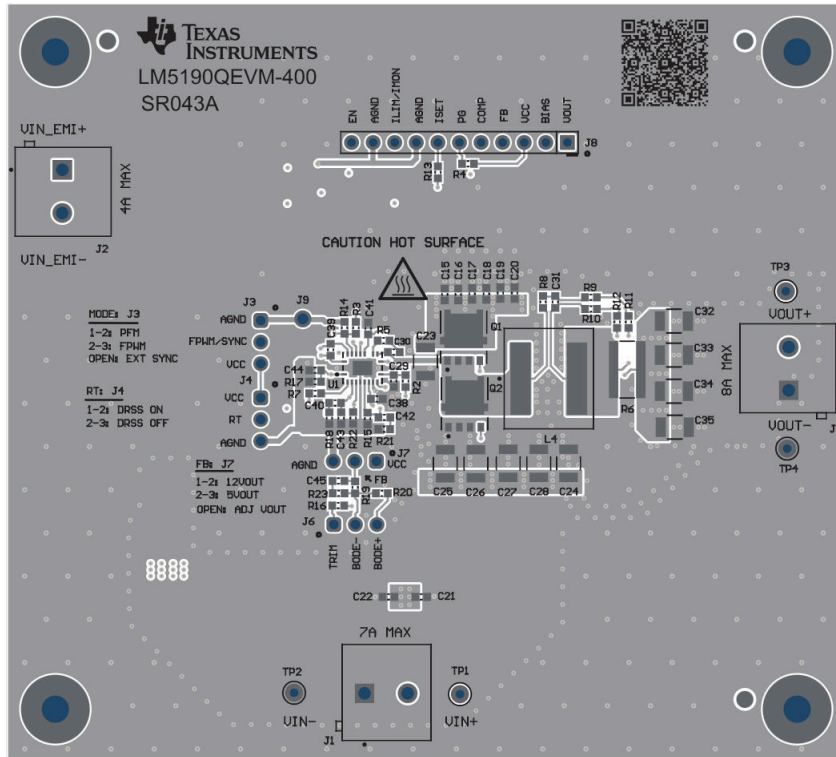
TEXAS INSTRUMENTS
LM5190QEVM-400
SR043A

EN AGND ILIM/IMON AGND ISET PG COMP FB VCC BIAS VOUT J8

R13 R4

VIN_EMI+
4A MAX
J2
VIN_EMI-

CAUTION HOT SURFACE

C15 C16 C17 C18 C19 C20 R8 C31 R9 R12 R11 R10
TP3
VOUT+

MODE: J3
1-2: PFM
2-3: FPWM
OPEN: EXT SYNC

J3 J9 AGND FPWM/SYNC VCC J4 VCC RT AGND
R14 R3 C41 C39 R5 C30 C44 R17 R7 C40 U1 C29 R2 C23 Q1 Q2 C38 C42 R6
C32 C33 C34 C35
8A MAX

RT: J4
1-2: DRSS ON
2-3: DRSS OFF

VOUT-
J
TP4

R18 C43 R22 R15 R21 L4
J7
AGND VCC

FB: J7
1-2: 12VOUT
2-3: 5VOUT
OPEN: ADJ VOUT

C45 R23 R16 R19 FB R20
J6
TRIM BODE- BODE+
C25 C26 C27 C28 C24

C22 C21
7A MAX
TP2 TP1
VIN- VIN+
J1